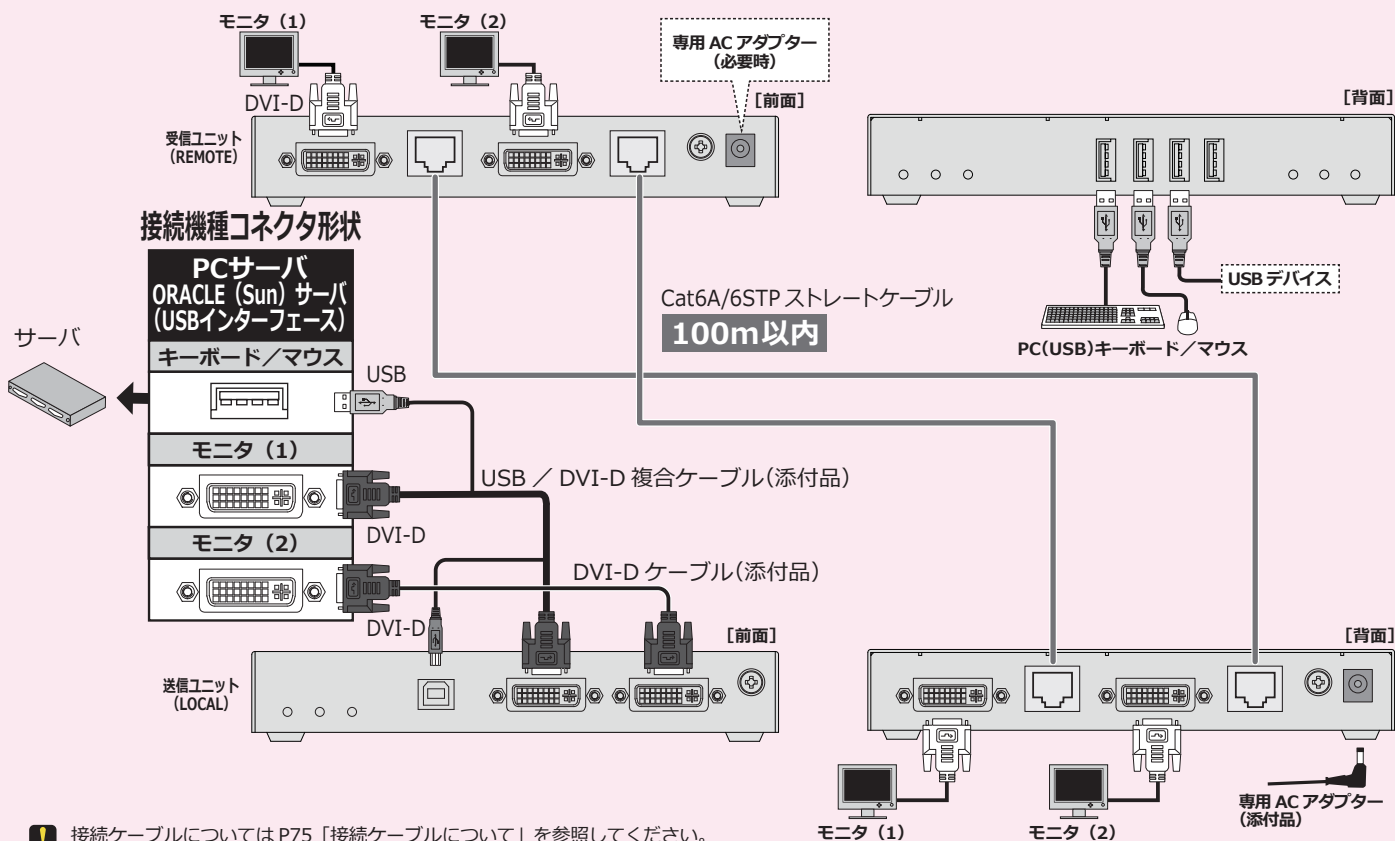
モニタ（1）

モニタ（2）

専用 AC アダプター（必要時）

DVI-D

［前面］

受信ユニット（REMOTE）

［背面］

接続機種コネクタ形状

PCサーバ
ORACLE（Sun）サーバ（USBインターフェース）

キーボード／マウス

サーバ

USB

モニタ（1）

モニタ（2）

DVI-D

DVI-D

Cat6A/6STP ストレートケーブル

100m以内

USB デバイス

PC(USB)キーボード／マウス

USB ／ DVI-D 複合ケーブル(添付品)

DVI-D ケーブル(添付品)

［前面］

［背面］

送信ユニット（LOCAL）

モニタ（1）

モニタ（2）

専用 AC アダプター（添付品）

接続ケーブルについては P75「接続ケーブルについて」を参照してください。